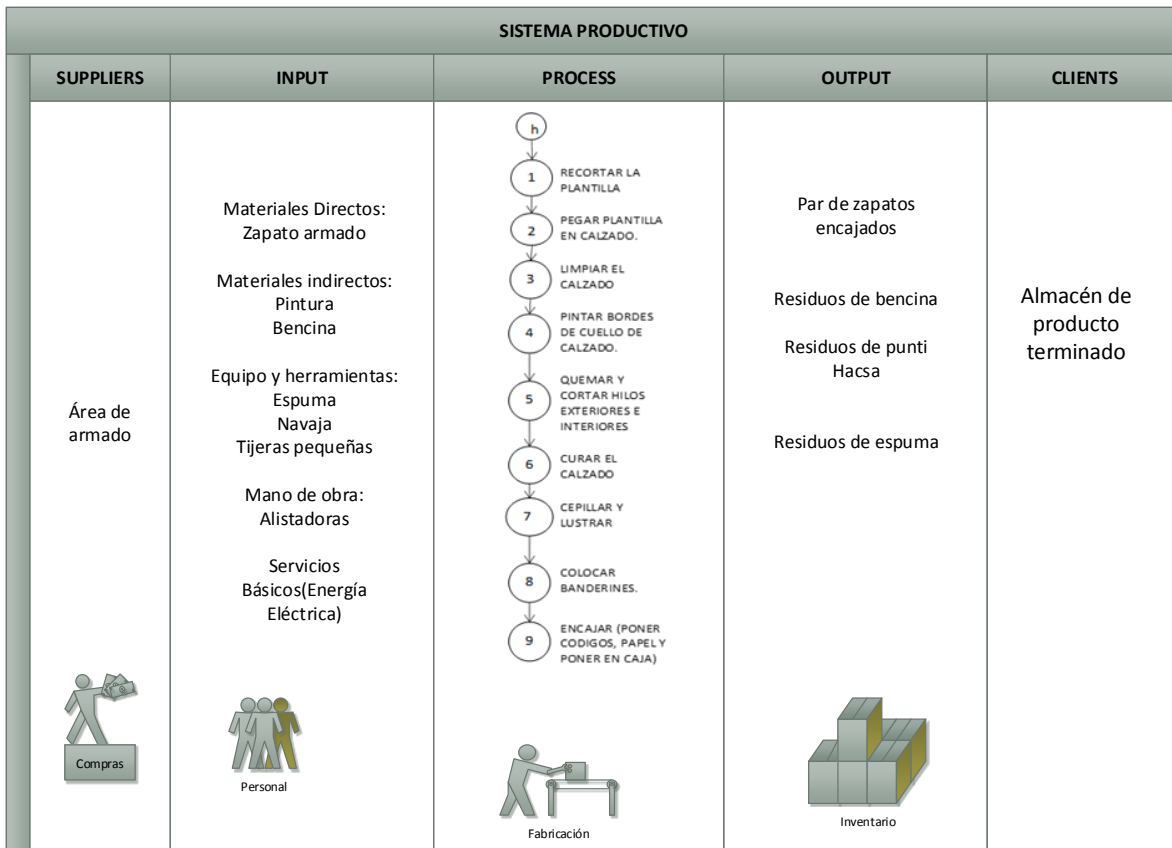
SISTEMA PRODUCTIVO

| SUPPLIERS | INPUT | PROCESS | OUTPUT | CLIENTS |
|---|---|---|---|---|
| Área de armado Compras | Materiales Directos: Zapato armado<br><br>Materiales indirectos: Pintura Bencina<br><br>Equipo y herramientas: Espuma Navaja Tijeras pequeñas<br><br>Mano de obra: Alistadoras<br><br>Servicios Básicos(Energía Eléctrica)<br><br>Personal | h<br>1 RECORTAR LA PLANTILLA<br>2 PEGAR PLANTILLA EN CALZADO.<br>3 LIMPIAR EL CALZADO<br>4 PINTAR BORDES DE CUELLO DE CALZADO.<br>5 QUEMAR Y CORTAR HILOS EXTERIORES E INTERIORES<br>6 CURAR EL CALZADO<br>7 CEPILLAR Y LUSTRAR<br>8 COLOCAR BANDERINES.<br>9 ENCAJAR (PONER CODIGOS, PAPEL Y PONER EN CAJA)<br><br>Fabricación | Par de zapatos encajados<br><br>Residuos de bencina<br><br>Residuos de punti Hacsa<br><br>Residuos de espuma<br><br>Inventario | Almacén de producto terminado |